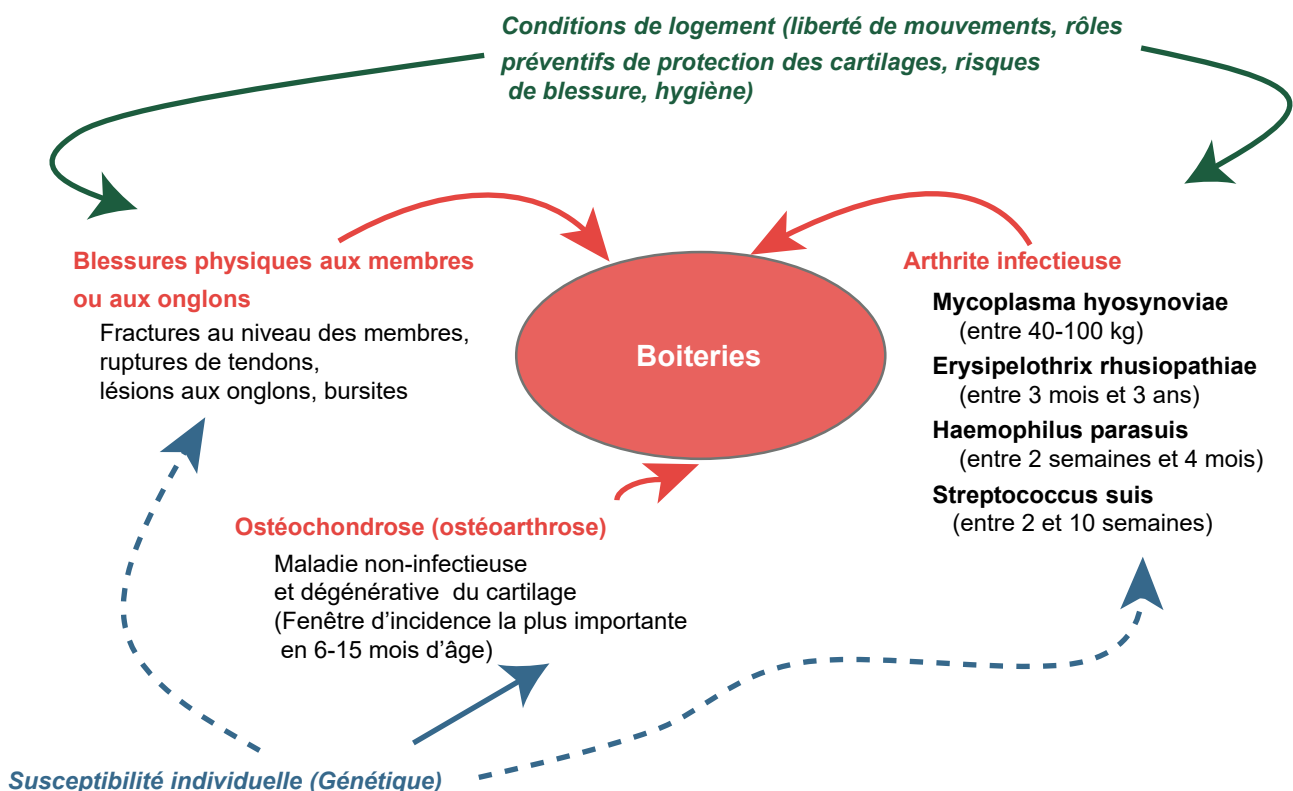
Conditions de logement (liberté de mouvements, rôles préventifs de protection des cartilages, risques de blessure, hygiène)

Blessures physiques aux membres ou aux onglons

Fractures au niveau des membres, ruptures de tendons, lésions aux onglons, bursites

Boiteries

Arthrite infectieuse

Mycoplasma hyosynoviae
(entre 40-100 kg)

Erysipelothrix rhusiopathiae
(entre 3 mois et 3 ans)

Haemophilus parasuis
(entre 2 semaines et 4 mois)

Streptococcus suis
(entre 2 et 10 semaines)

Ostéochondrose (ostéoarthrose)

Maladie non-infectieuse et dégénérative du cartilage (Fenêtre d'incidence la plus importante en 6-15 mois d'âge)

Susceptibilité individuelle (Génétique)